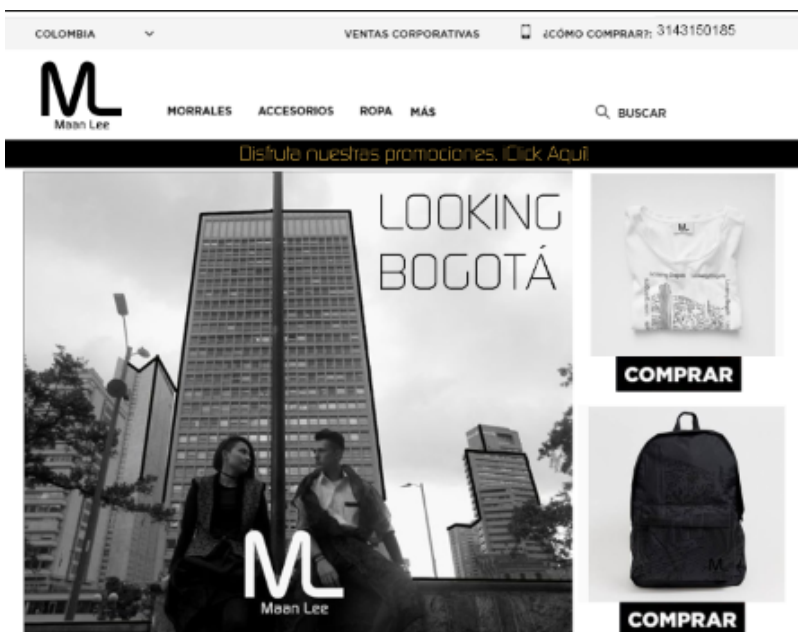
COLOMBIA

VENTAS CORPORATIVAS

¿CÓMO COMPRAR?: 3143150185

ML
Maan Lee

MORRALES ACCESORIOS ROPA MÁS

BUSCAR

Disfruta nuestras promociones. ¡Click Aquí!

LOOKING BOGOTÁ

ML
Maan Lee

COMPRAR

COMPRAR